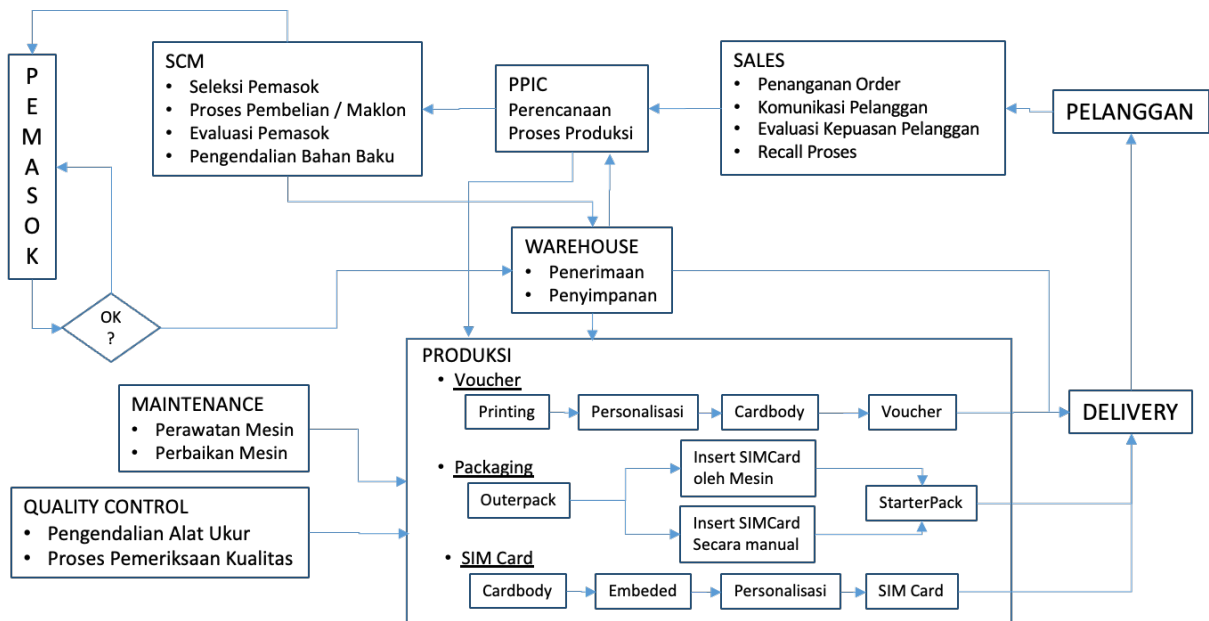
P
E
M
A
S
O
K

SCM
• Seleksi Pemasok
• Proses Pembelian / Maklon
• Evaluasi Pemasok
• Pengendalian Bahan Baku

PPIC
Perencanaan
Proses Produksi

SALES
• Penanganan Order
• Komunikasi Pelanggan
• Evaluasi Kepuasan Pelanggan
• Recall Proses

PELANGGAN

OK
?

WAREHOUSE
• Penerimaan
• Penyimpanan

MAINTENANCE
• Perawatan Mesin
• Perbaikan Mesin

QUALITY CONTROL
• Pengendalian Alat Ukur
• Proses Pemeriksaan Kualitas

PRODUKSI
• Voucher
Printing
Personalisasi
Cardbody
Voucher

• Packaging
Outerpack
Insert SIMCard oleh Mesin
Insert SIMCard Secara manual
StarterPack

• SIM Card
Cardbody
Embeded
Personalisasi
SIM Card

DELIVERY